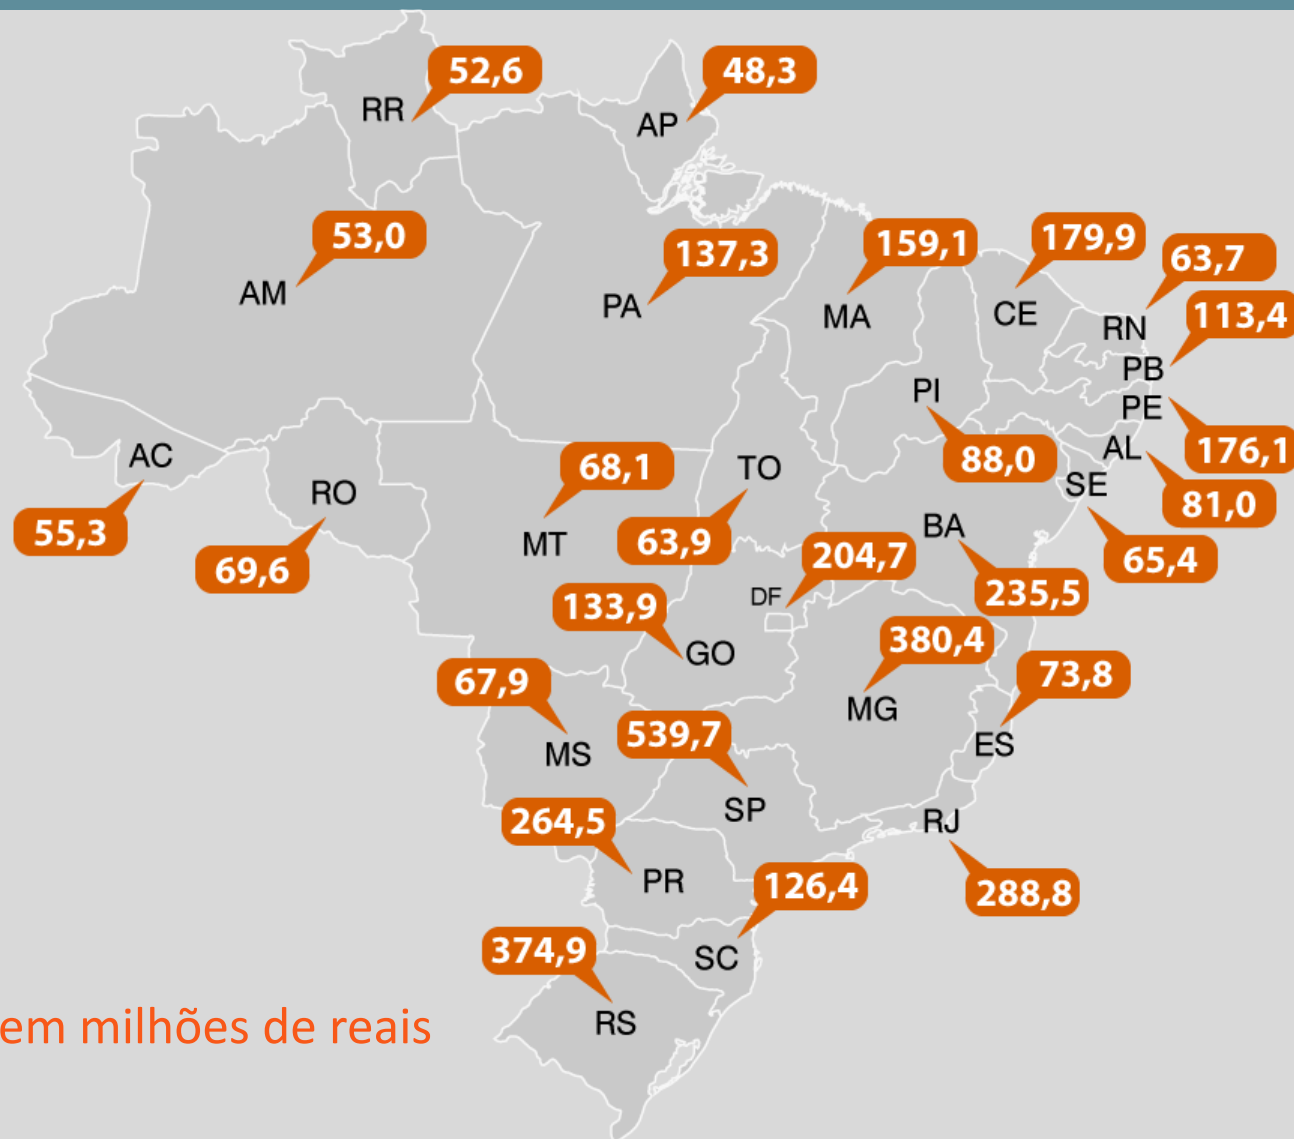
RR 52,6
AP 48,3
AM 53,0
PA 137,3
MA 159,1
CE 179,9
RN 63,7
PB 113,4
PE 176,1
AL 81,0
SE 65,4
PI 88,0
AC 55,3
RO 69,6
MT 68,1
TO 63,9
DF 204,7
BA 235,5
GO 133,9
MG 380,4
ES 73,8
MS 67,9
SP 539,7
RJ 288,8
PR 264,5
SC 126,4
RS 374,9

em milhões de reais